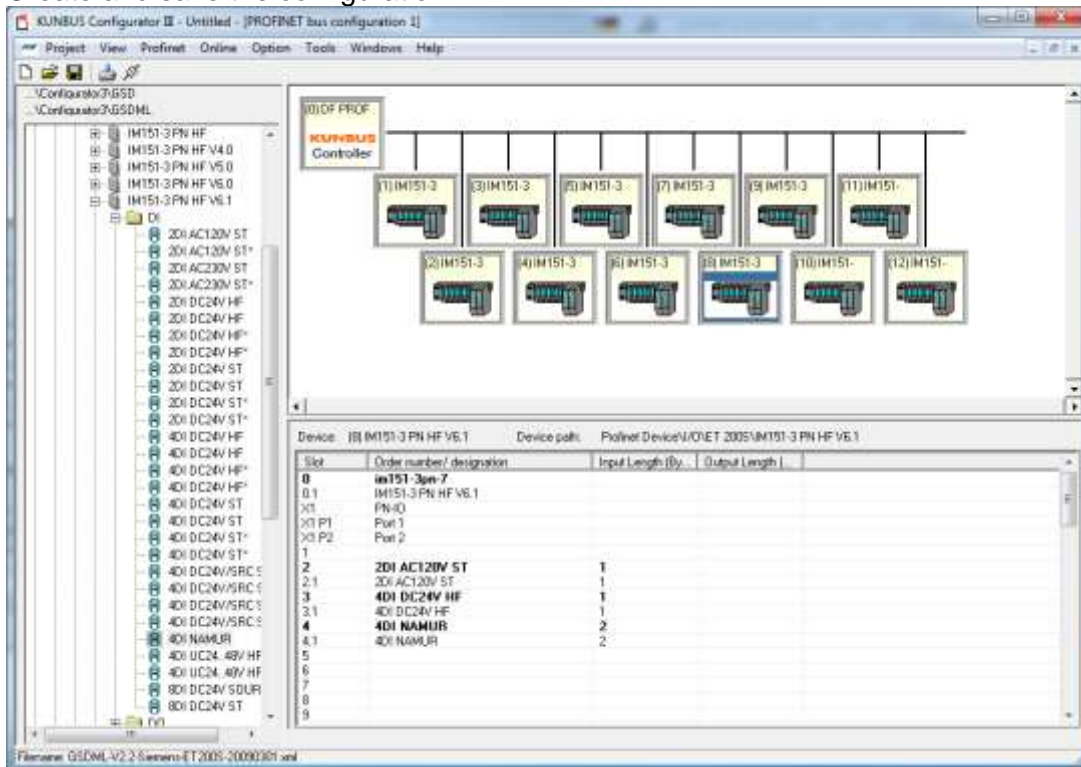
KUNBUS Configurator II - Untitled - [PROFINET bus configuration 1]

Project View Profinet Online Option Tools Windows Help

..\Configurator3\GSD
..\Configurator3\GSDML

IM151-3 PN HF
IM151-3 PN HF V4.0
IM151-3 PN HF V5.0
IM151-3 PN HF V6.0
IM151-3 PN HF V6.1
DI
2DI AC120V ST
2DI AC120V ST*
2DI AC230V ST
2DI AC230V ST*
2DI DC24V HF
2DI DC24V HF
2DI DC24V HF*
2DI DC24V HF*
2DI DC24V ST
2DI DC24V ST
2DI DC24V ST*
2DI DC24V ST*
4DI DC24V HF
4DI DC24V HF
4DI DC24V HF*
4DI DC24V HF*
4DI DC24V ST
4DI DC24V ST
4DI DC24V ST*
4DI DC24V ST*
4DI DC24V/SRC S
4DI DC24V/SRC S
4DI DC24V/SRC S
4DI DC24V/SRC S
4DI NAMUR
4DI UC24..48V HF
4DI UC24..48V HF
8DI DC24V SOUR
8DI DC24V ST
DO

(0) DF PROF
KUNBUS
Controller

(1) IM151-3
(3) IM151-3
(5) IM151-3
(7) IM151-3
(9) IM151-3
(11) IM151-
(2) IM151-3
(4) IM151-3
(6) IM151-3
(8) IM151-3
(10) IM151-
(12) IM151-

Device: (8) IM151-3 PN HF V6.1 Device path: Profinet Device\I/O\ET 200S\IM151-3 PN HF V6.1

| Slot | Order number/ designation | Input Length (By... | Output Length [... |
|---|---|---|---|
| 0 | im151-3pn-7 | | |
| 0.1 | IM151-3 PN HF V6.1 | | |
| X1 | PN-IO | | |
| X1 P1 | Port 1 | | |
| X1 P2 | Port 2 | | |
| 1 | | | |
| 2 | 2DI AC120V ST | 1 | |
| 2.1 | 2DI AC120V ST | 1 | |
| 3 | 4DI DC24V HF | 1 | |
| 3.1 | 4DI DC24V HF | 1 | |
| 4 | 4DI NAMUR | 2 | |
| 4.1 | 4DI NAMUR | 2 | |
| 5 | | | |
| 6 | | | |
| 7 | | | |
| 8 | | | |
| 9 | | | |

Filename: GSDML-V2.2-Siemens-ET200S-20090301.xml